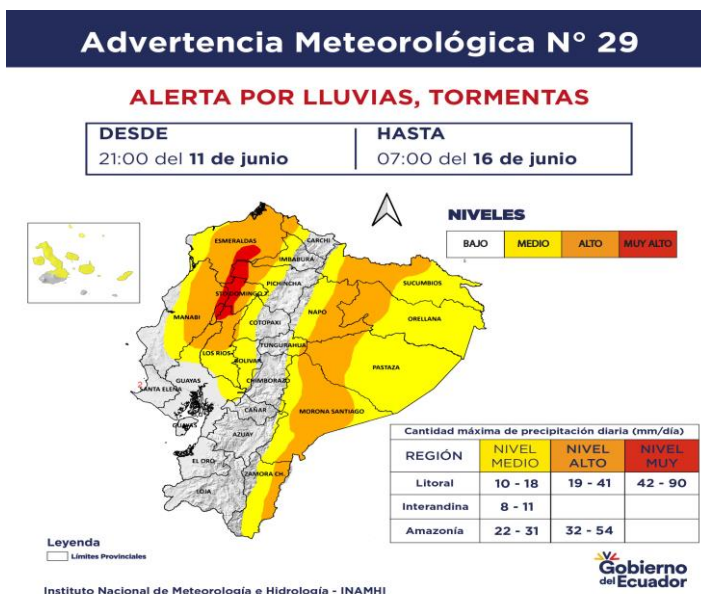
Advertencia Meteorológica N° 29

ALERTA POR LLUVIAS, TORMENTAS

DESDE
21:00 del 11 de junio

HASTA
07:00 del 16 de junio

NIVELES

| BAJO | MEDIO | ALTO | MUY ALTO |
|---|---|---|---|

ESMERALDAS
CARCHI
IMBABURA
PICHINCHA
STO DOMINGO
SUCUMBIOS
MANABI
NAPO
ORELLANA
COTOPAXI
LOS RIOS
TUNGURAHUA
BOLIVAR
PASTAZA
GUAYAS
SANTA ELENA
CHIMBORAZO
CAÑAR
MORONA SANTIAGO
AZUAY
EL ORO
ZAMORA CH.
LOJA

Cantidad máxima de precipitación diaria (mm/día)

| REGIÓN | NIVEL MEDIO | NIVEL ALTO | NIVEL MUY |
|---|---|---|---|
| Litoral | 10 - 18 | 19 - 41 | 42 - 90 |
| Interandina | 8 - 11 | | |
| Amazonía | 22 - 31 | 32 - 54 | |

Leyenda
Límites Provinciales

Gobierno del Ecuador

Instituto Nacional de Meteorología e Hidrología - INAMHI